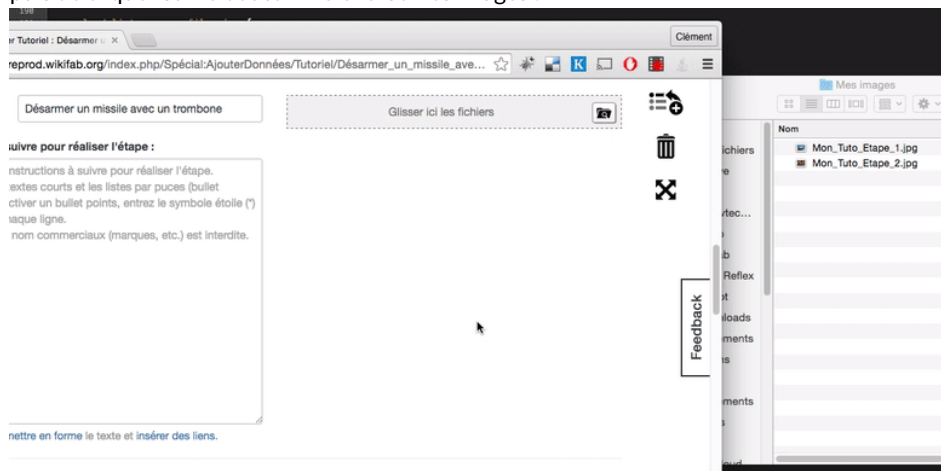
r Tutoriel : Désarmer u ×

Clément

reprod.wikifab.org/index.php/Spécial:AjouterDonnées/Tutoriel/Désarmer_un_missile_ave...

Désarmer un missile avec un trombone

Glisser ici les fichiers

uivre pour réaliser l'étape :

nstructions à suivre pour réaliser l'étape. textes courts et les listes par puces (bullet ctiver un bullet points, entrez le symbole étoile (*) haque ligne. nom commerciaux (marques, etc.) est interdite.

nettre en forme le texte et insérer des liens.

Feedback

Mes images

Nom

ichiers

Mon_Tuto_Etape_1.jpg

Mon_Tuto_Etape_2.jpg

e

tec...

b

Reflex

t

loads

ments

s

ments